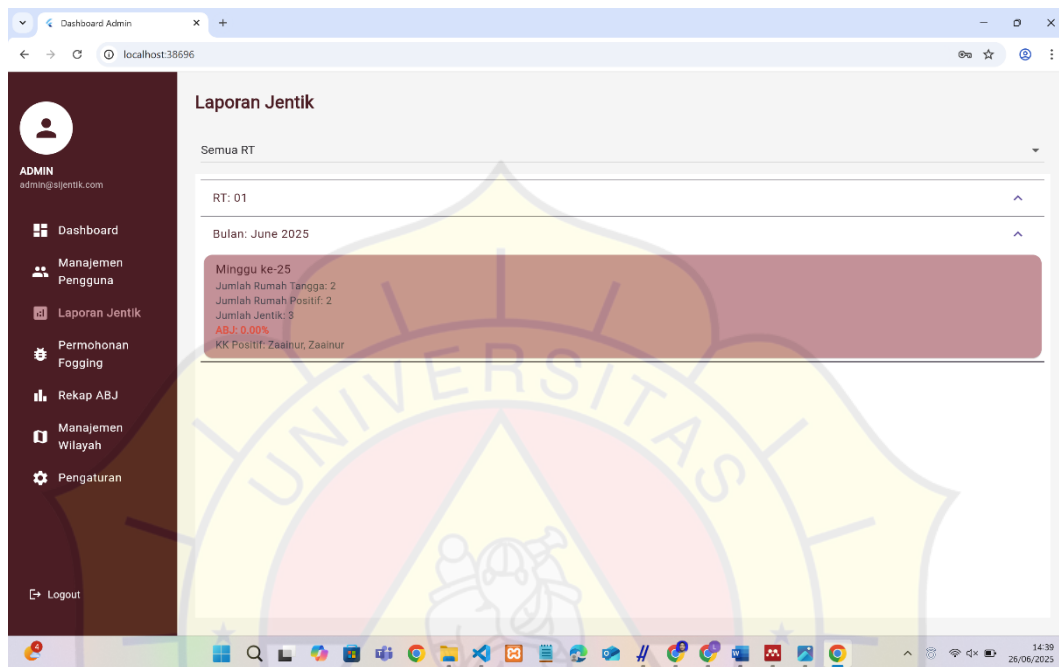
Dashboard Admin
localhost:38696

ADMIN
admin@sijentik.com

Dashboard
Manajemen Pengguna
Laporan Jentik
Permohonan Fogging
Rekap ABJ
Manajemen Wilayah
Pengaturan

Logout

Laporan Jentik

Semua RT

RT: 01

Bulan: June 2025

Minggu ke-25
Jumlah Rumah Tangga: 2
Jumlah Rumah Positif: 2
Jumlah Jentik: 3
ABJ: 0.00%
KK Positif: Zaainur, Zaainur

UNIVERSITAS

14:39
26/06/2025